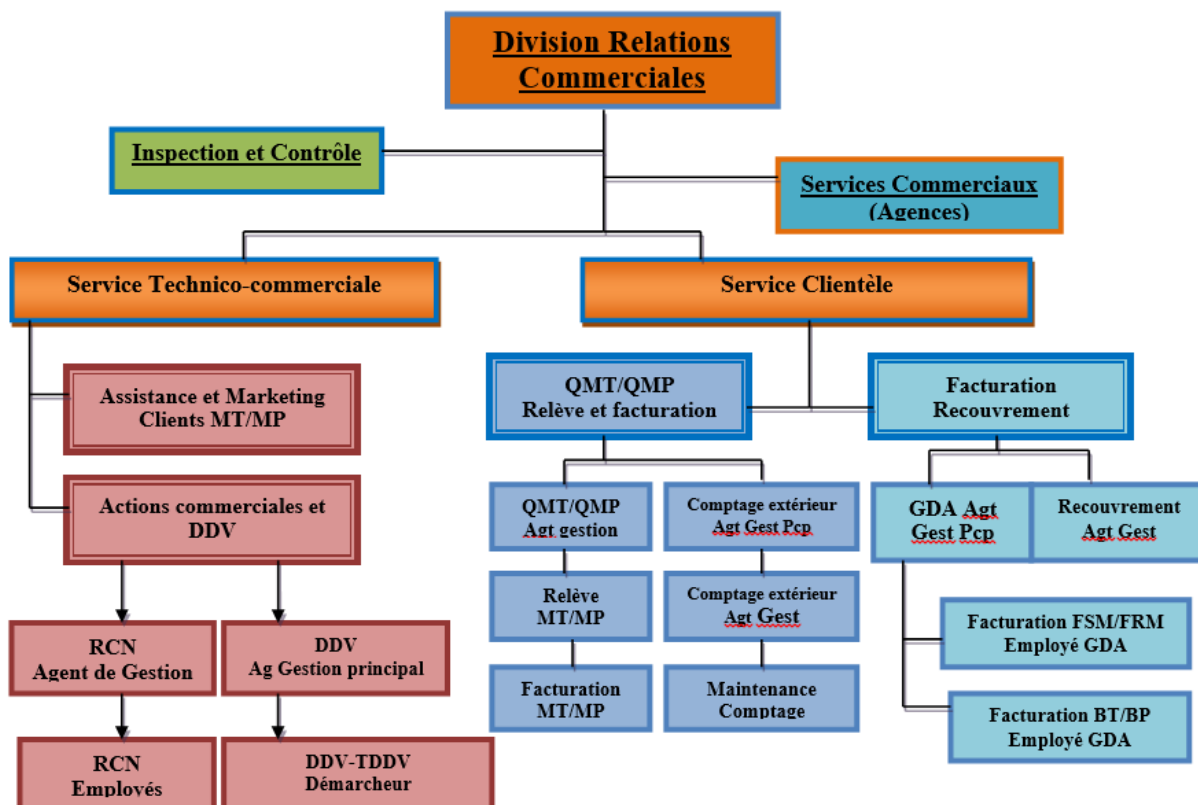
Division Relations Commerciales

Inspection et Contrôle

Services Commerciaux (Agences)

Service Technico-commerciale

Service Clientèle

Assistance et Marketing Clients MT/MP

Actions commerciales et DDV

RCN Agent de Gestion

DDV Ag Gestion principal

RCN Employés

DDV-TDDV Démarcheur

QMT/QMP Relève et facturation

Facturation Recouvrement

QMT/QMP Agt gestion

Comptage extérieur Agt Gest Pcp

Relève MT/MP

Comptage extérieur Agt Gest

Facturation MT/MP

Maintenance Comptage

GDA Agt Gest Pcp

Recouvrement Agt Gest

Facturation FSM/FRM Employé GDA

Facturation BT/BP Employé GDA